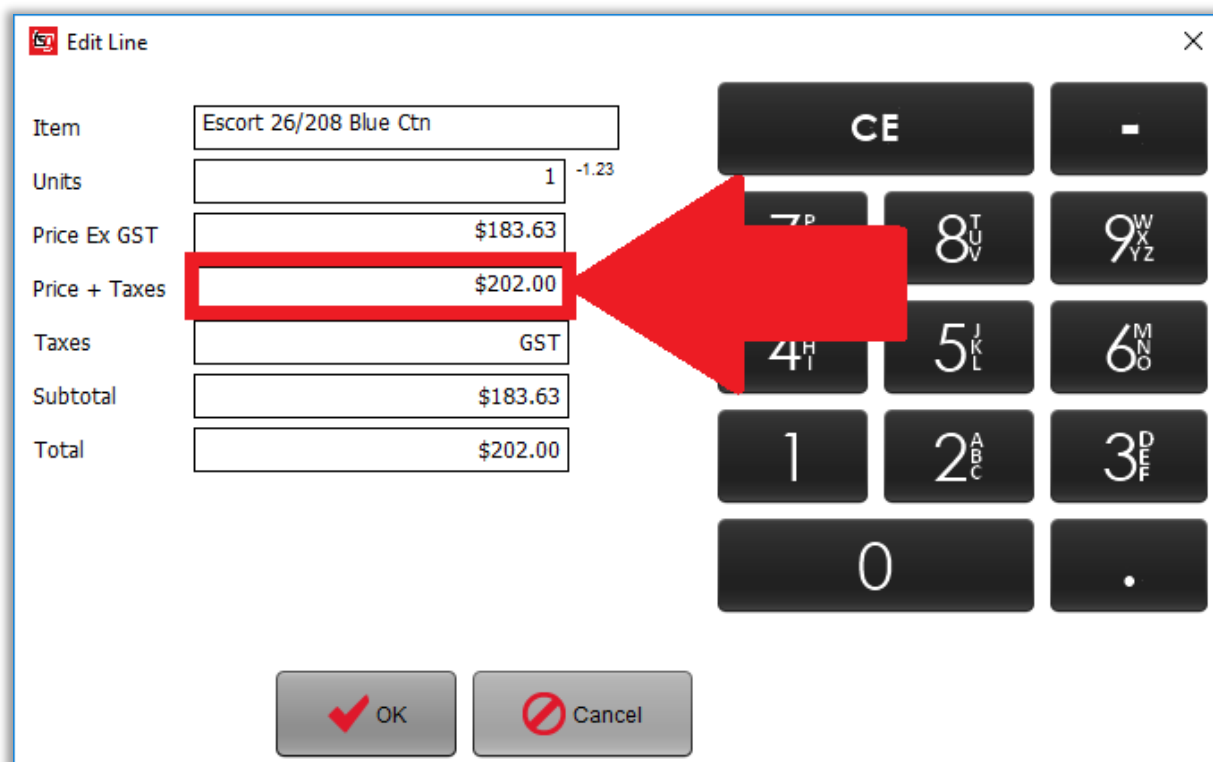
Edit Line

Item Escort 26/208 Blue Ctn

Units 1 -1.23

Price Ex GST $183.63

Price + Taxes $202.00

Taxes GST

Subtotal $183.63

Total $202.00

CE -

7P 8TUV 9WXYZ

4HI 5JKL 6MNO

1 2ABC 3DEF

0 .

OK Cancel